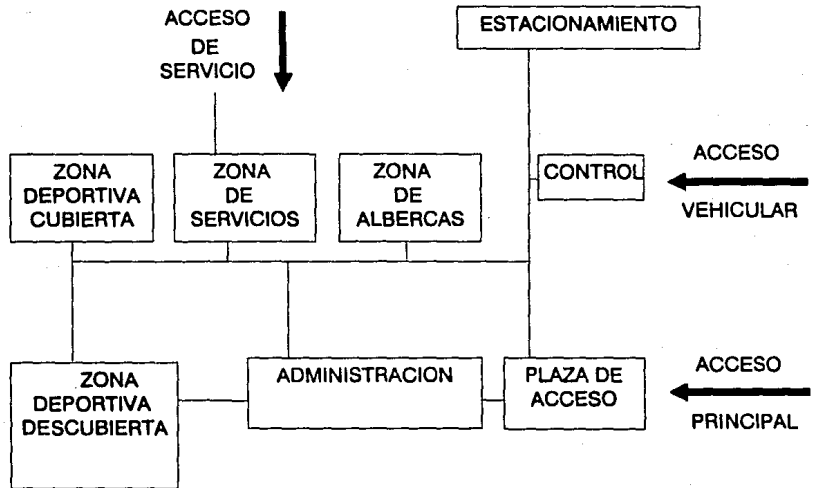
ACCESO DE SERVICIO

ESTACIONAMIENTO

ZONA DEPORTIVA CUBIERTA

ZONA DE SERVICIOS

ZONA DE ALBERCAS

CONTROL

ACCESO

VEHICULAR

ZONA DEPORTIVA DESCUBIERTA

ADMINISTRACION

PLAZA DE ACCESO

ACCESO

PRINCIPAL